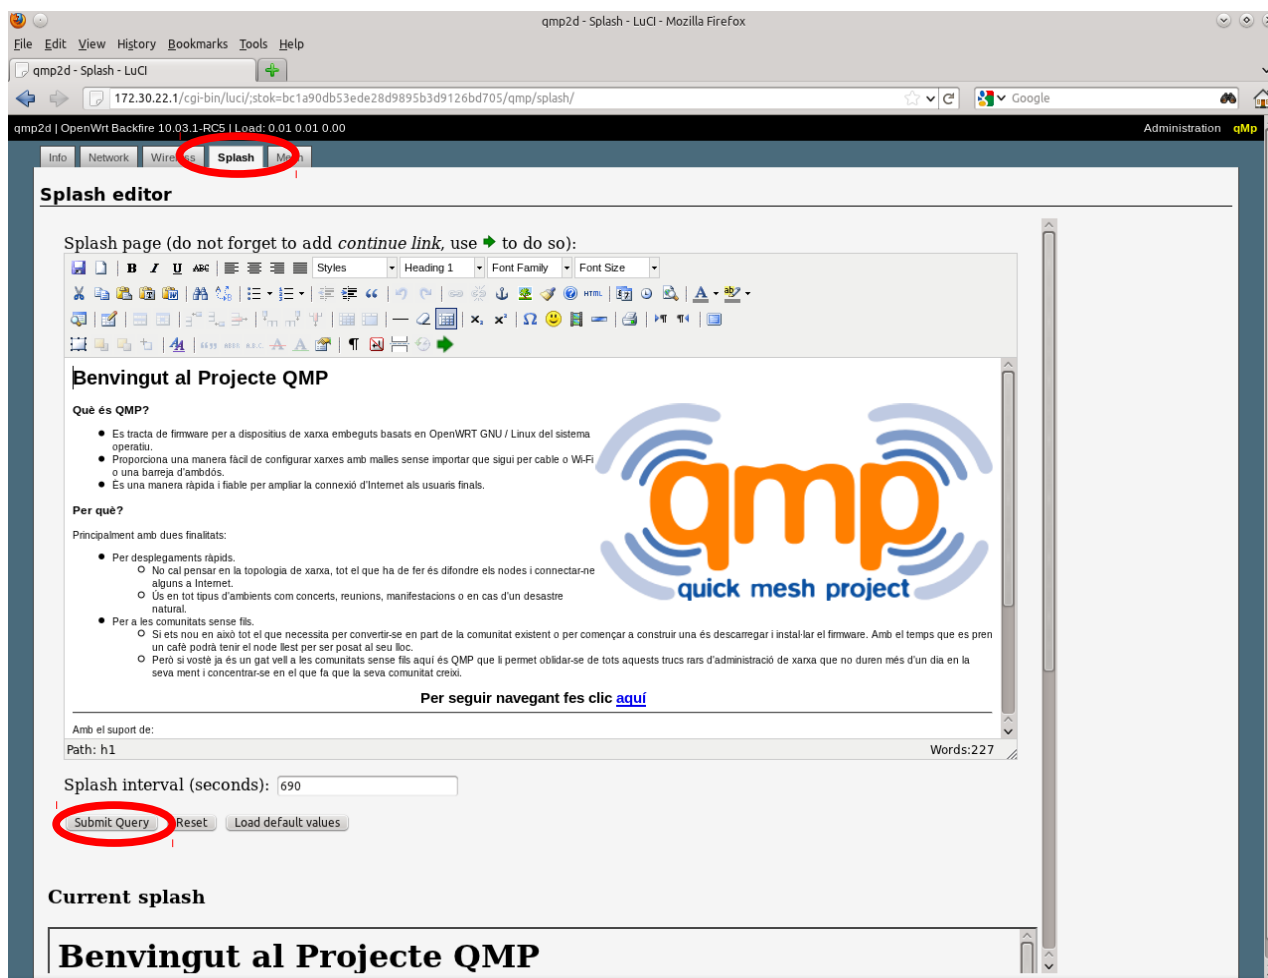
qmp2d - Splash - LuCI - Mozilla Firefox

File Edit View History Bookmarks Tools Help

qmp2d - Splash - LuCI

172.30.22.1/cgi-bin/luci/;stok=bc1a90db53ede28d9895b3d9126bd705/qmp/splash/

Google

qmp2d | OpenWrt Backfire 10.03.1-RC5 | Load: 0.01 0.01 0.00

Administration qMp

Info Network Wire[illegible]s Splash M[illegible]h

Splash editor

Splash page (do not forget to add *continue link*, use ➜ to do so):

Styles Heading 1 Font Family Font Size

Benvingut al Projecte QMP

Què és QMP?

- Es tracta de firmware per a dispositius de xarxa embeguts basats en OpenWRT GNU / Linux del sistema operatiu.
- Proporciona una manera fàcil de configurar xarxes amb malles sense importar que sigui per cable o Wi-Fi o una barreja d'ambdós.
- És una manera ràpida i fiable per ampliar la connexió d'Internet als usuaris finals.

Per què?

Principalment amb dues finalitats:

- Per desplegaments ràpids.
  - No cal pensar en la topologia de xarxa, tot el que ha de fer és difondre els nodes i connectar-ne alguns a Internet.
  - Ús en tot tipus d'ambients com concerts, reunions, manifestacions o en cas d'un desastre natural.
- Per a les comunitats sense fils.
  - Si ets nou en això tot el que necessita per convertir-se en part de la comunitat existent o per començar a construir una és descarregar i instal·lar el firmware. Amb el temps que es pren un cafè podrà tenir el node llest per ser posat al seu lloc.
  - Però si vostè ja és un gat vell a les comunitats sense fils aquí és QMP que li permet oblidar-se de tots aquests trucs rars d'administració de xarxa que no duren més d'un dia en la seva ment i concentrar-se en el que fa que la seva comunitat creixi.

qmp
quick mesh project

Per seguir navegant fes clic aquí

Amb el suport de:

Path: h1 Words:227

Splash interval (seconds): 690

Submit Query Reset Load default values

Current splash

Benvingut al Projecte QMP